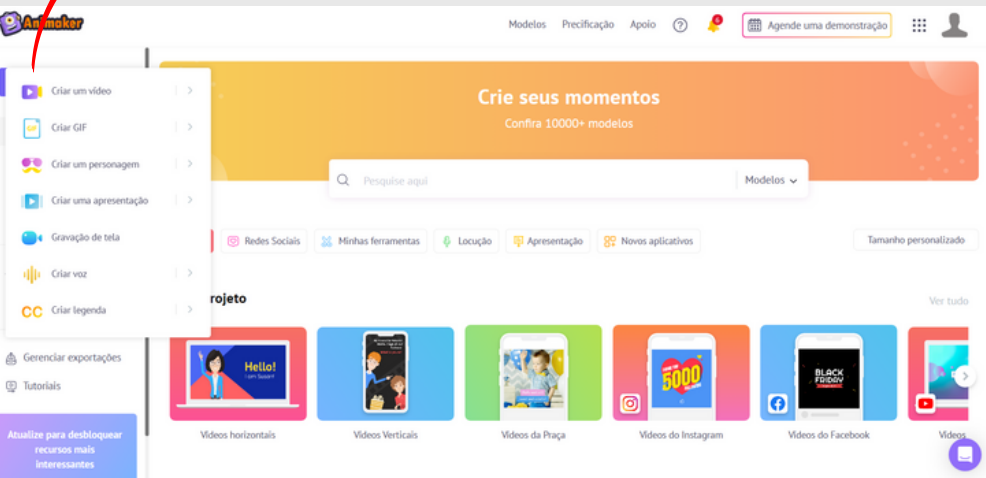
Animaker

Modelos Precificação Apoio ? 6 Agende uma demonstração

Criar um vídeo
Criar GIF
Criar um personagem
Criar uma apresentação
Gravação de tela
Criar voz
Criar legenda

Gerenciar exportações
Tutoriais

Atualize para desbloquear recursos mais interessantes

Crie seus momentos
Confira 10000+ modelos

Pesquise aqui
Modelos

Redes Sociais Minhas ferramentas Locução Apresentação Novos aplicativos Tamanho personalizado

rojeto

Ver tudo

Hello!
I am Susan!

5000

BLACK FRIDAY

Vídeos horizontais
Vídeos Verticais
Vídeos da Praça
Vídeos do Instagram
Vídeos do Facebook
Vídeos